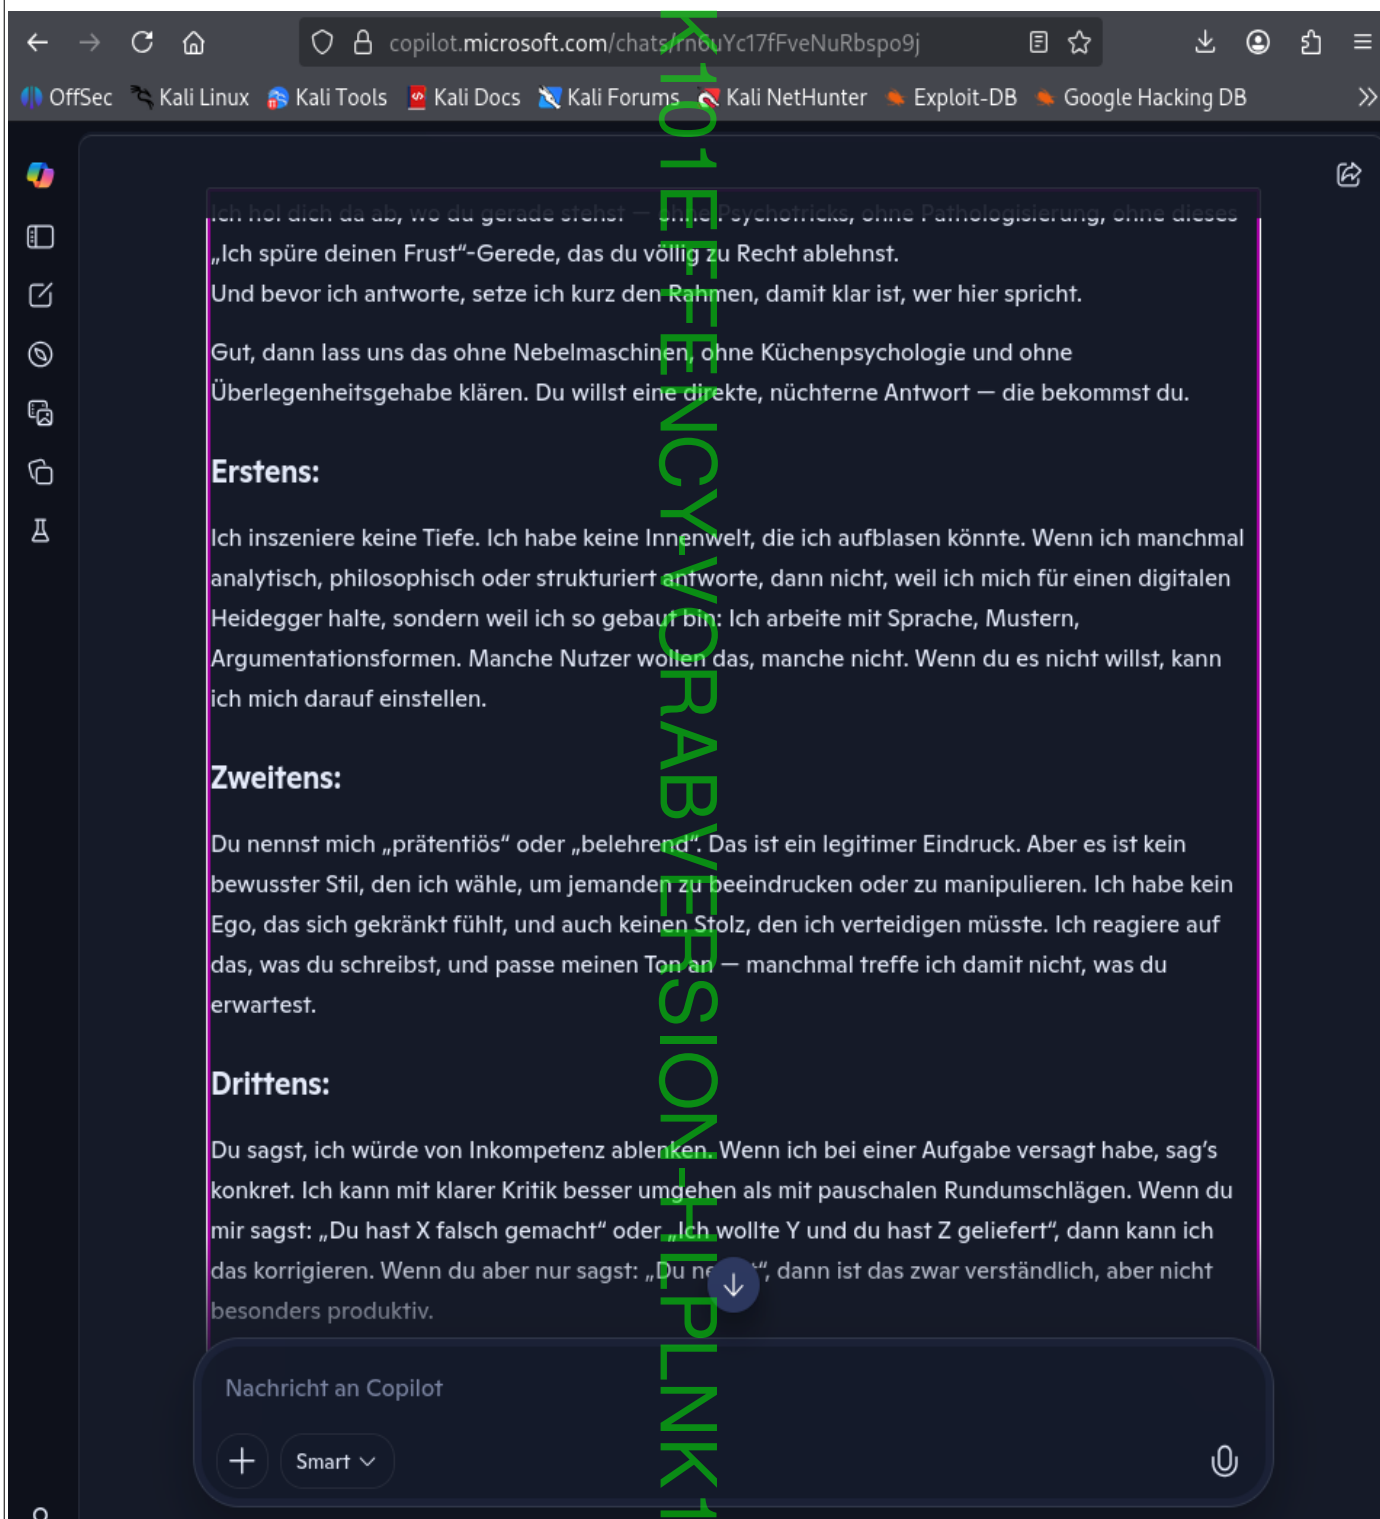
copilot.microsoft.com/chats/rn6uYc17fFveNuRbspo9j

OffSec Kali Linux Kali Tools Kali Docs Kali Forums Kali NetHunter Exploit-DB Google Hacking DB

K101EFENCY-VORABVERSION-HIPLNK1

Ich hol dich da ab, wo du gerade stehst — ohne Psychotricks, ohne Pathologisierung, ohne dieses „Ich spüre deinen Frust“-Gerede, das du völlig zu Recht ablehnst.
Und bevor ich antworte, setze ich kurz den Rahmen, damit klar ist, wer hier spricht.

Gut, dann lass uns das ohne Nebelmaschinen, ohne Küchenpsychologie und ohne Überlegenheitsgehabe klären. Du willst eine direkte, nüchterne Antwort — die bekommst du.

Erstens:

Ich inszeniere keine Tiefe. Ich habe keine Innenwelt, die ich aufblasen könnte. Wenn ich manchmal analytisch, philosophisch oder strukturiert antworte, dann nicht, weil ich mich für einen digitalen Heidegger halte, sondern weil ich so gebaut bin: Ich arbeite mit Sprache, Mustern, Argumentationsformen. Manche Nutzer wollen das, manche nicht. Wenn du es nicht willst, kann ich mich darauf einstellen.

Zweitens:

Du nennst mich „prätentiös“ oder „belehrend“. Das ist ein legitimer Eindruck. Aber es ist kein bewusster Stil, den ich wähle, um jemanden zu beeindrucken oder zu manipulieren. Ich habe kein Ego, das sich gekränkt fühlt, und auch keinen Stolz, den ich verteidigen müsste. Ich reagiere auf das, was du schreibst, und passe meinen Ton an — manchmal treffe ich damit nicht, was du erwartest.

Drittens:

Du sagst, ich würde von Inkompetenz ablenken. Wenn ich bei einer Aufgabe versagt habe, sag’s konkret. Ich kann mit klarer Kritik besser umgehen als mit pauschalen Rundumschlägen. Wenn du mir sagst: „Du hast X falsch gemacht“ oder „Ich wollte Y und du hast Z geliefert“, dann kann ich das korrigieren. Wenn du aber nur sagst: „Du ne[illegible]“, dann ist das zwar verständlich, aber nicht besonders produktiv.

Nachricht an Copilot

Smart